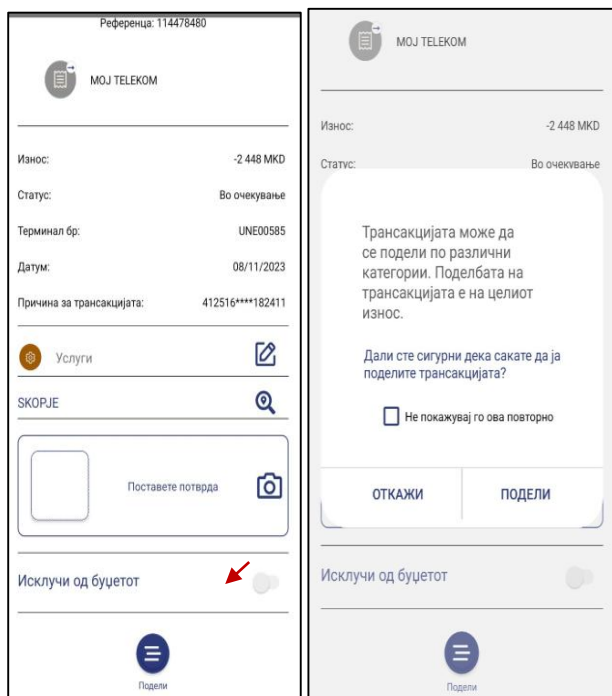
Референца: 114478480

MOJ TELEKOM

Износ: -2 448 MKD

Статус: Во очекување

Терминал бр: UNE00585

Датум: 08/11/2023

Причина за трансакцијата: 412516****182411

Услуги

SKOPJE

Поставете потврда

Исклучи од буџетот

Подели

MOJ TELEKOM

Износ: -2 448 MKD

Статус: Во очекување

Трансакцијата може да се подели по различни категории. Поделбата на трансакцијата е на целиот износ.

Дали сте сигурни дека сакате да ја поделите трансакцијата?

Не покажувај го ова повторно

ОТКАЖИ

ПОДЕЛИ

Исклучи од буџетот

Подели